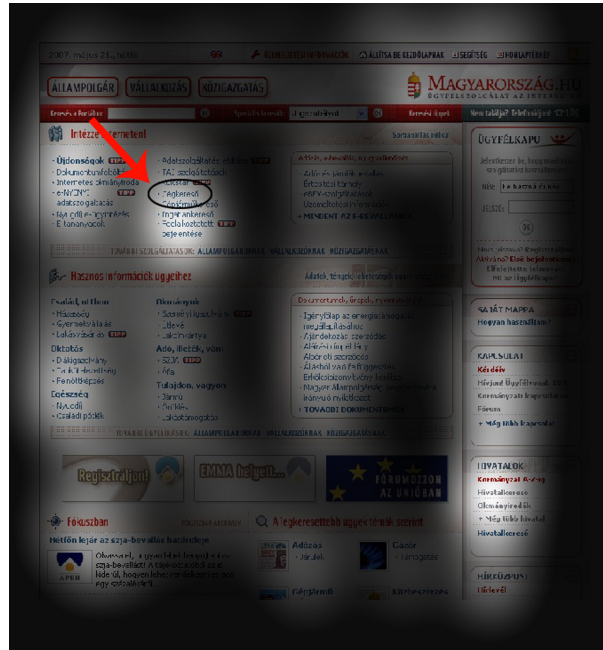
2007. május 21., hétfő

ÁLLAMPOLGÁR VÁLLALKOZÁS KÖZIGAZGATÁS

MAGYARORSZÁG.HU
ÜGYFÉLSZOLGÁLAT AZ INTERNETEN

Intézze interneten!

• Újdonságok
• Dokumentumfeltöltés
• Internetes ólmunkamóda
• e-NYOMTATVÁNY
adatszolgáltatás
• Új cégbejegyzés
• E-bankszámlák

• Adatszolgáltatás
• TAJ szolgáltatások
• Takarék
• Tagkereső
• Gépjármű ár
• Ingatlan kereső
• Fogyasztói
bejelentése

ÜGYFÉLKAPU

Hasznos információk ügyeihez

Család, otthon
Oktatás
Egészség

Munkavégzés
Adó, illeték, vám
Tulajdon, vagyon

SAJÁT MAPPA
Hogyan használjam

KAPCSOLAT
Kérdése

HIVATALOK
Kormányzati Portál
Hivatalkereső
Hivatalkereső

Regisztráljon!
EMMA helyett...
FÓRUMOZZON AZ UNIÓBAN

Fókuszban
Május lejár az szja-bevallás határideje

A ügykeresettebb ügyek témák szerint
Adózás
Gazdaság

HÍRKÜLDŐ